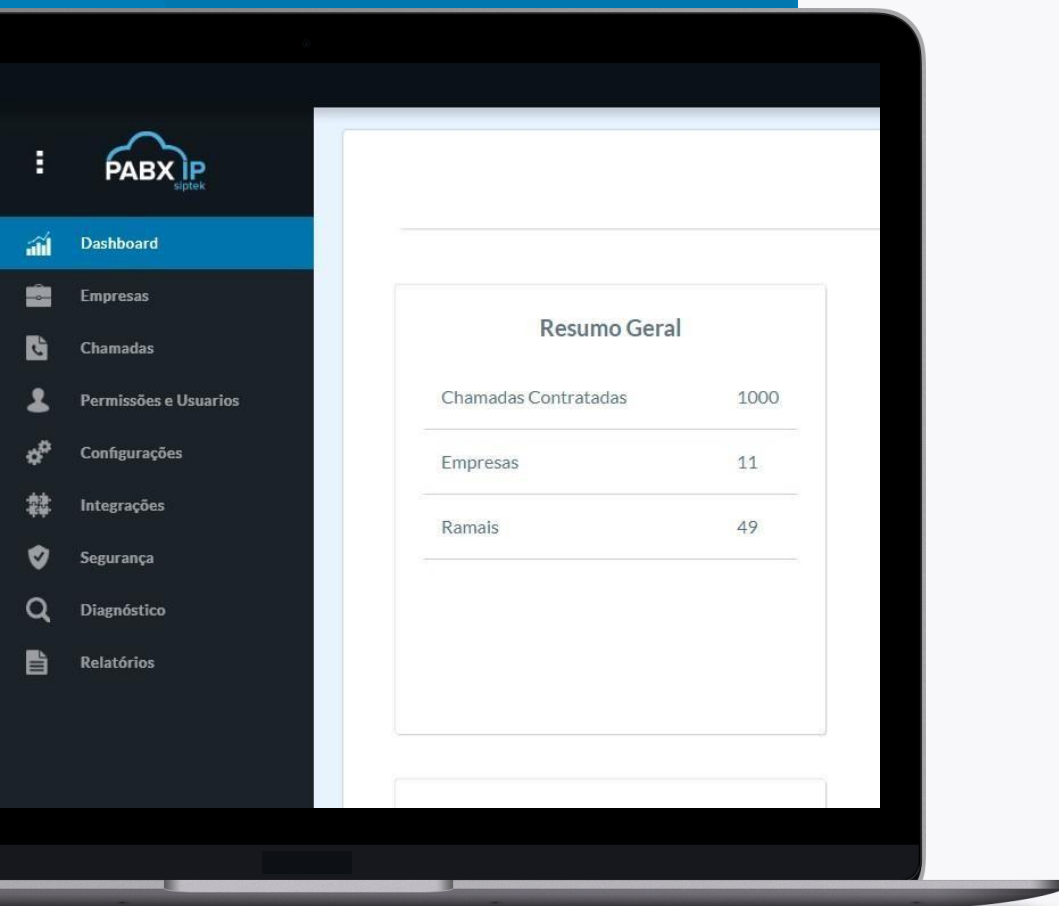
PABX IP
siptek

Dashboard
Empresas
Chamadas
Permissões e Usuarios
Configurações
Integrações
Segurança
Diagnóstico
Relatórios

Resumo Geral

| | |
|---|---|
| Chamadas Contratadas | 1000 |
| Empresas | 11 |
| Ramais | 49 |